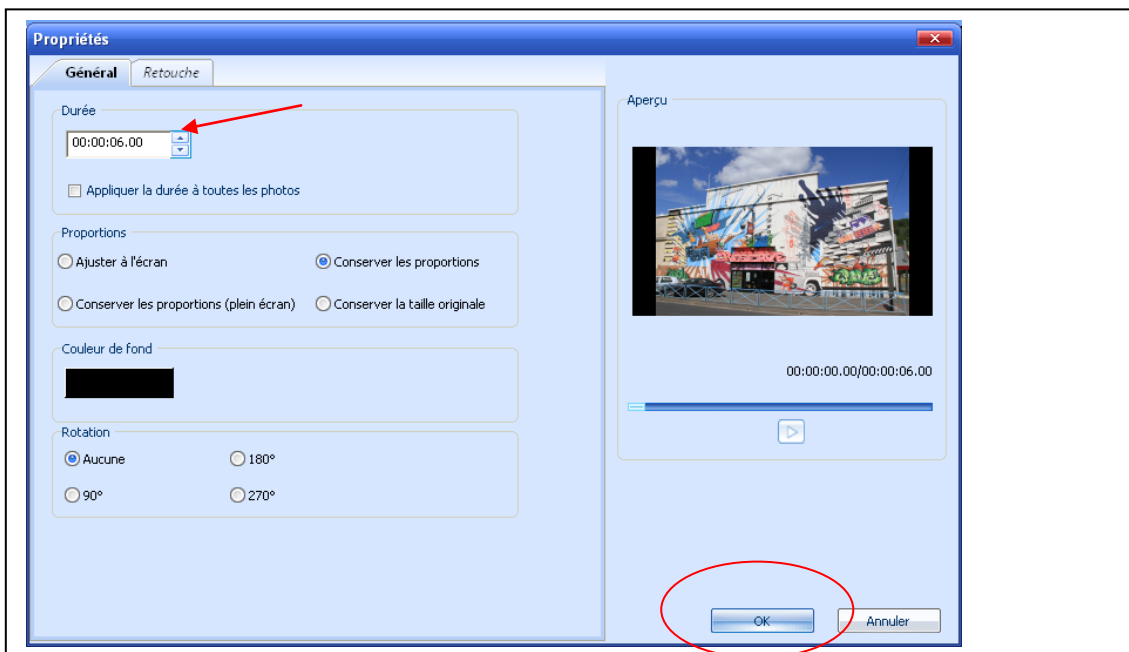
Propriétés

Général
Retouche

Durée
00:00:06.00
Appliquer la durée à toutes les photos

Proportions
Ajuster à l'écran
Conserver les proportions
Conserver les proportions (plein écran)
Conserver la taille originale

Couleur de fond

Rotation
Aucune
180°
90°
270°

Aperçu

00:00:00.00/00:00:06.00

OK
Annuler